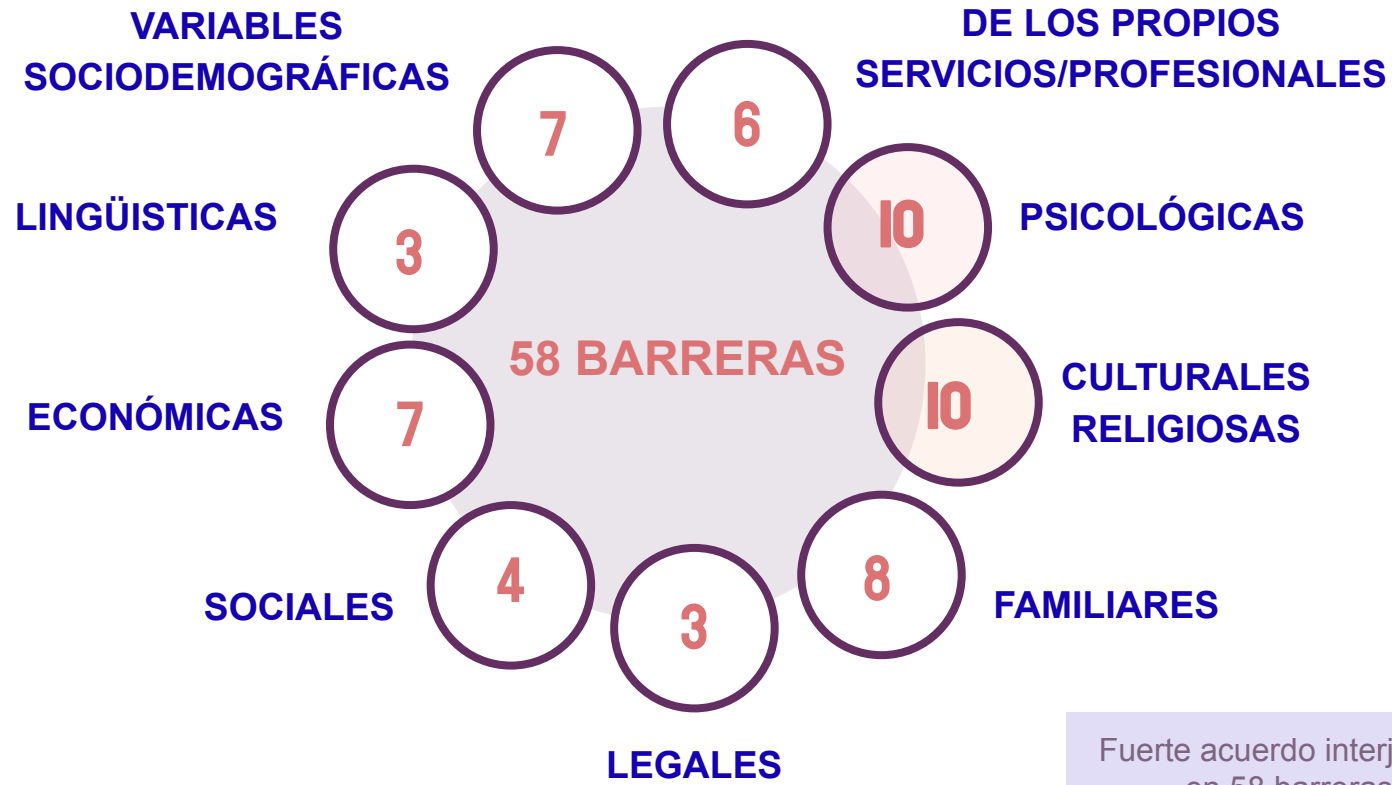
VARIABLES SOCIODEMOGRÁFICAS

7

6

DE LOS PROPIOS SERVICIOS/PROFESIONALES

LINGÜISTICAS

3

10

PSICOLÓGICAS

58 BARRERAS

ECONÓMICAS

7

10

CULTURALES RELIGIOSAS

SOCIALES

4

8

FAMILIARES

3

LEGALES

Fuerte acuerdo interj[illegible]
en 58 barreras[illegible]